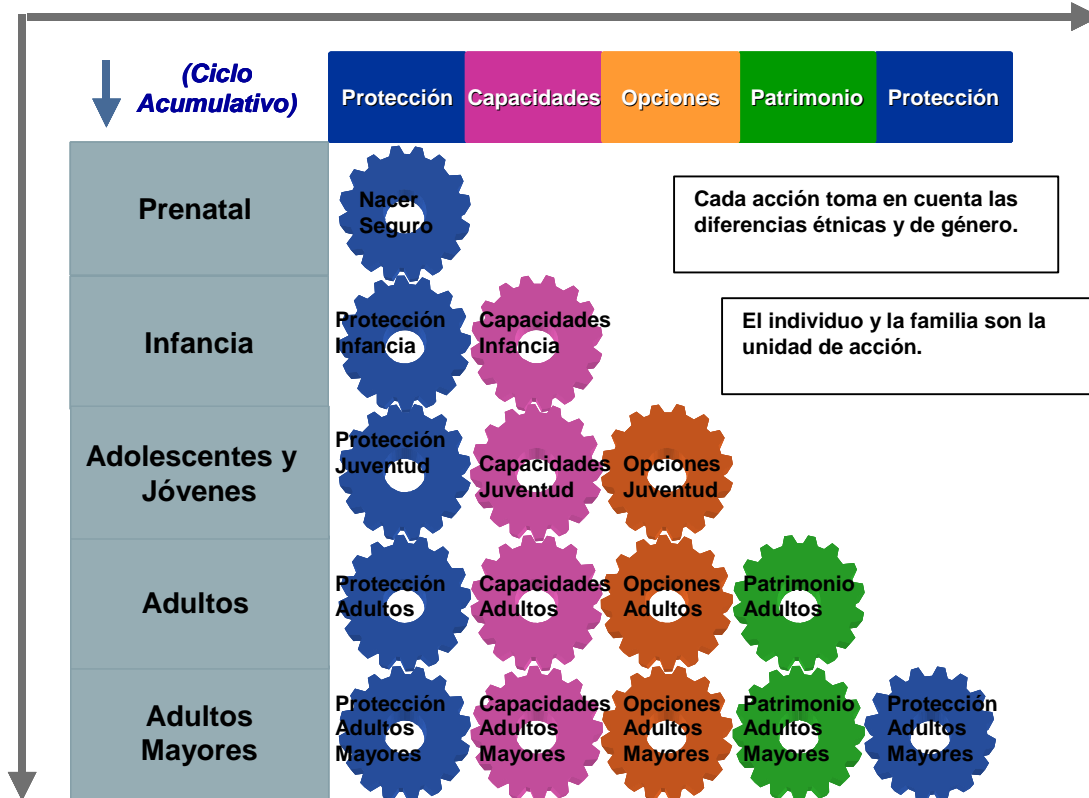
(Ciclo Acumulativo)

| Protección | Capacidades | Opciones | Patrimonio | Protección |
|---|---|---|---|---|

Prenatal

Nacer Seguro

Cada acción toma en cuenta las diferencias étnicas y de género.

Infancia

Protección Infancia

Capacidades Infancia

El individuo y la familia son la unidad de acción.

Adolescentes y Jóvenes

Protección Juventud

Capacidades Juventud

Opciones Juventud

Adultos

Protección Adultos

Capacidades Adultos

Opciones Adultos

Patrimonio Adultos

Adultos Mayores

Protección Adultos Mayores

Capacidades Adultos Mayores

Opciones Adultos Mayores

Patrimonio Adultos Mayores

Protección Adultos Mayores